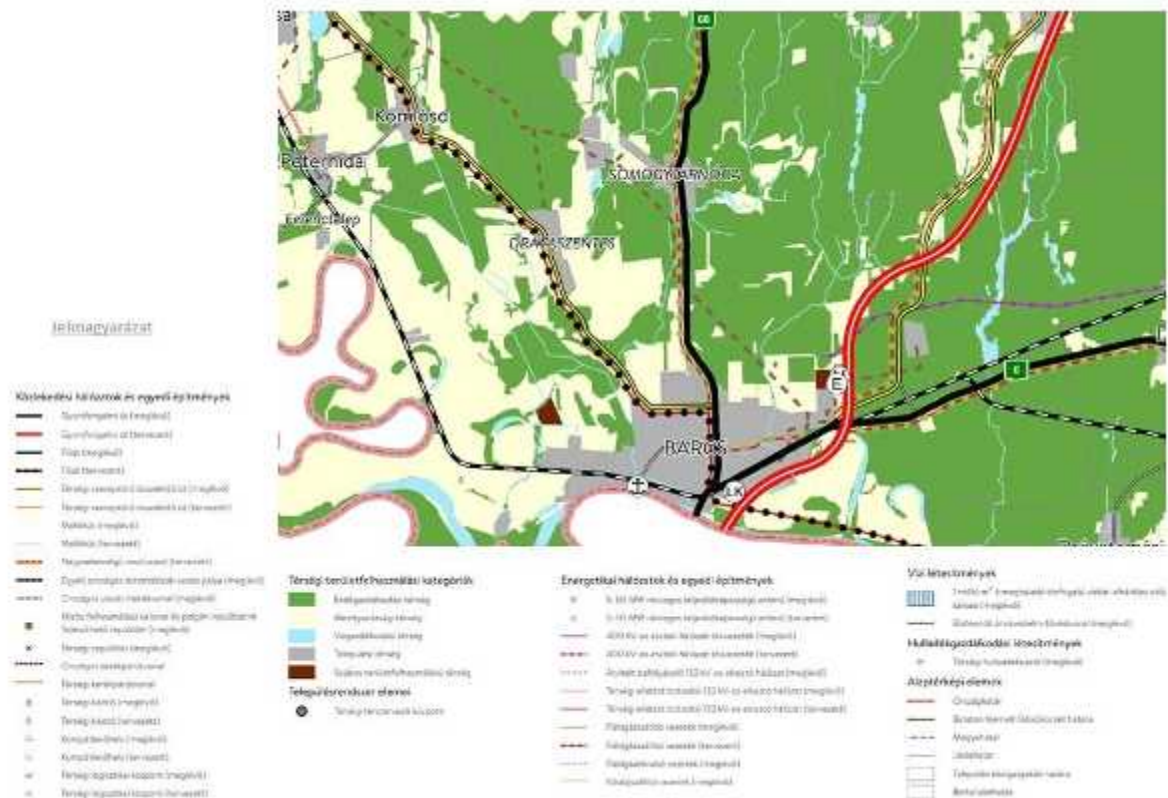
sa
68
Komlósd
Péterhida
Erzsébettelep
SOMOGYARNÓCZ
DRÁVASZENTES
BARCS
E
E
LK

Jelmagyarázat

Közlekedési hálózatok és egyedi építmények
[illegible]

Térségi területfelhasználási kategóriák
Erdőgazdálkodási térség
Mezőgazdasági térség
Vízgazdálkodási térség
Települési térség
Sajátos területfelhasználású térség
Településrendszer elemei
Térségi terület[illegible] központ

Energetikai hálózatok és egyedi építmények
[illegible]

Vízi létesítmények
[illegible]
Hulladékgazdálkodási létesítmények
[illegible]
Alaptérképi elemek
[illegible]